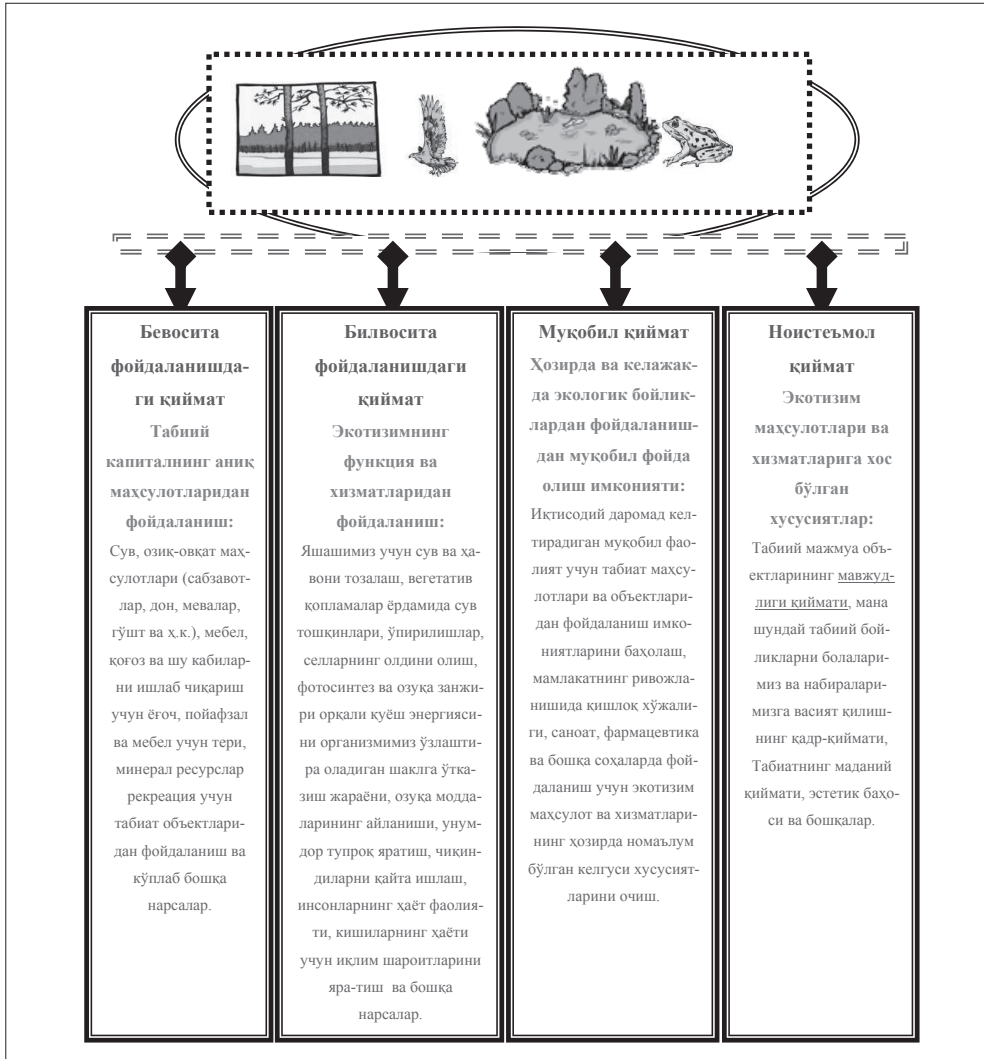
Бевосита фойдаланишдаги қиймат
Табиий капиталнинг аниқ маҳсулотларидан фойдаланиш:
Сув, озиқ-овқат маҳсулотлари (сабзавотлар, дон, мевалар, гўшт ва ҳ.к.), мебел, қоғоз ва шу кабиларни ишлаб чиқариш учун ёғоч, пойафзал ва мебел учун тери, минерал ресурслар рекреация учун табиат объектларидан фойдаланиш ва кўплаб бошқа нарсалар.

Билвосита фойдаланишдаги қиймат
Экотизимнинг функция ва хизматларидан фойдаланиш:
Яшашимиз учун сув ва ҳавони тозалаш, вегетатив қопламалар ёрдамида сув тошқинлари, ўпирилишлар, селларнинг олдини олиш, фотосинтез ва озуқа занжири орқали қуёш энергиясини организмимиз ўзлаштира оладиган шаклга ўтказиш жараёни, озуқа моддаларининг айланиши, унумдор тупроқ яратиш, чиқиндиларни қайта ишлаш, инсонларнинг ҳаёт фаолияти, кишиларнинг ҳаёти учун иқлим шароитларини яра-тиш ва бошқа нарсалар.

Муқобил қиймат
Ҳозирда ва келажакда экологик бойликлардан фойдаланишдан муқобил фойда олиш имконияти:
Иқтисодий даромад келтирадиган муқобил фаолият учун табиат маҳсулотлари ва объектларидан фойдаланиш имкониятларини баҳолаш, мамлакатнинг ривожланишида қишлоқ хўжалиги, саноат, фармацевтика ва бошқа соҳаларда фойдаланиш учун экотизим маҳсулот ва хизматларининг ҳозирда номаълум бўлган келгуси хусусиятларини очиш.

Ноистеъмол қиймат
Экотизим маҳсулотлари ва хизматларига хос бўлган хусусиятлар:
Табиий мажмуа объектларининг мавжудлиги қиймати, мана шундай табиий бойликларни болаларимиз ва набираларимизга васият қилишнинг қадр-қиймати, Табиатнинг маданий қиймати, эстетик баҳоси ва бошқалар.